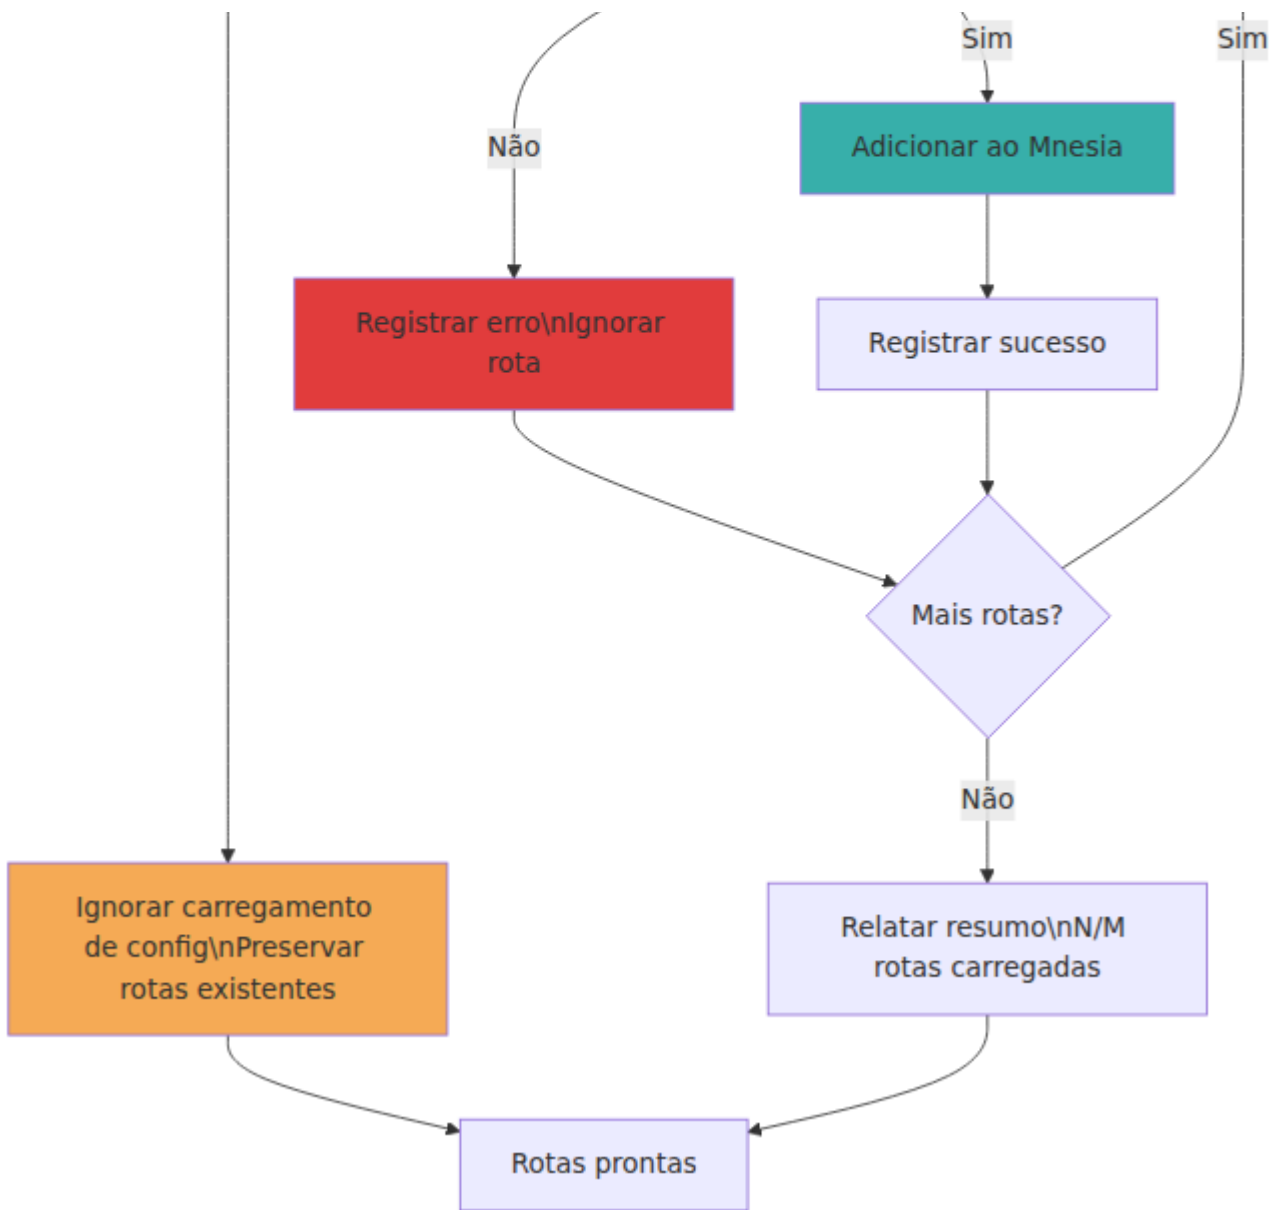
Sim

Sim

Não

Adicionar ao Mnesia

Registrar erro\nIgnorar rota

Registrar sucesso

Mais rotas?

Não

Ignorar carregamento de config\nPreservar rotas existentes

Relatar resumo\nN/M rotas carregadas

Rotas prontas